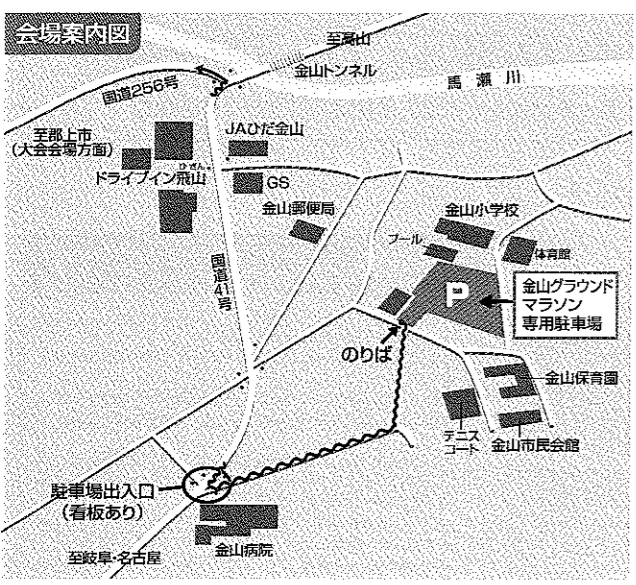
会場案内図

至高山

金山トンネル

馬 瀬 川

国道256号

JAひだ金山

至郡上市
(大会会場方面)

ドライブイン飛山

GS

金山郵便局

金山小学校

プール

体育館

国道41号

P

金山グラウンドマラソン専用駐車場

のりば

金山保育園

テニスコート

金山市民会館

駐車場出入口
(看板あり)

至岐阜・名古屋

金山病院